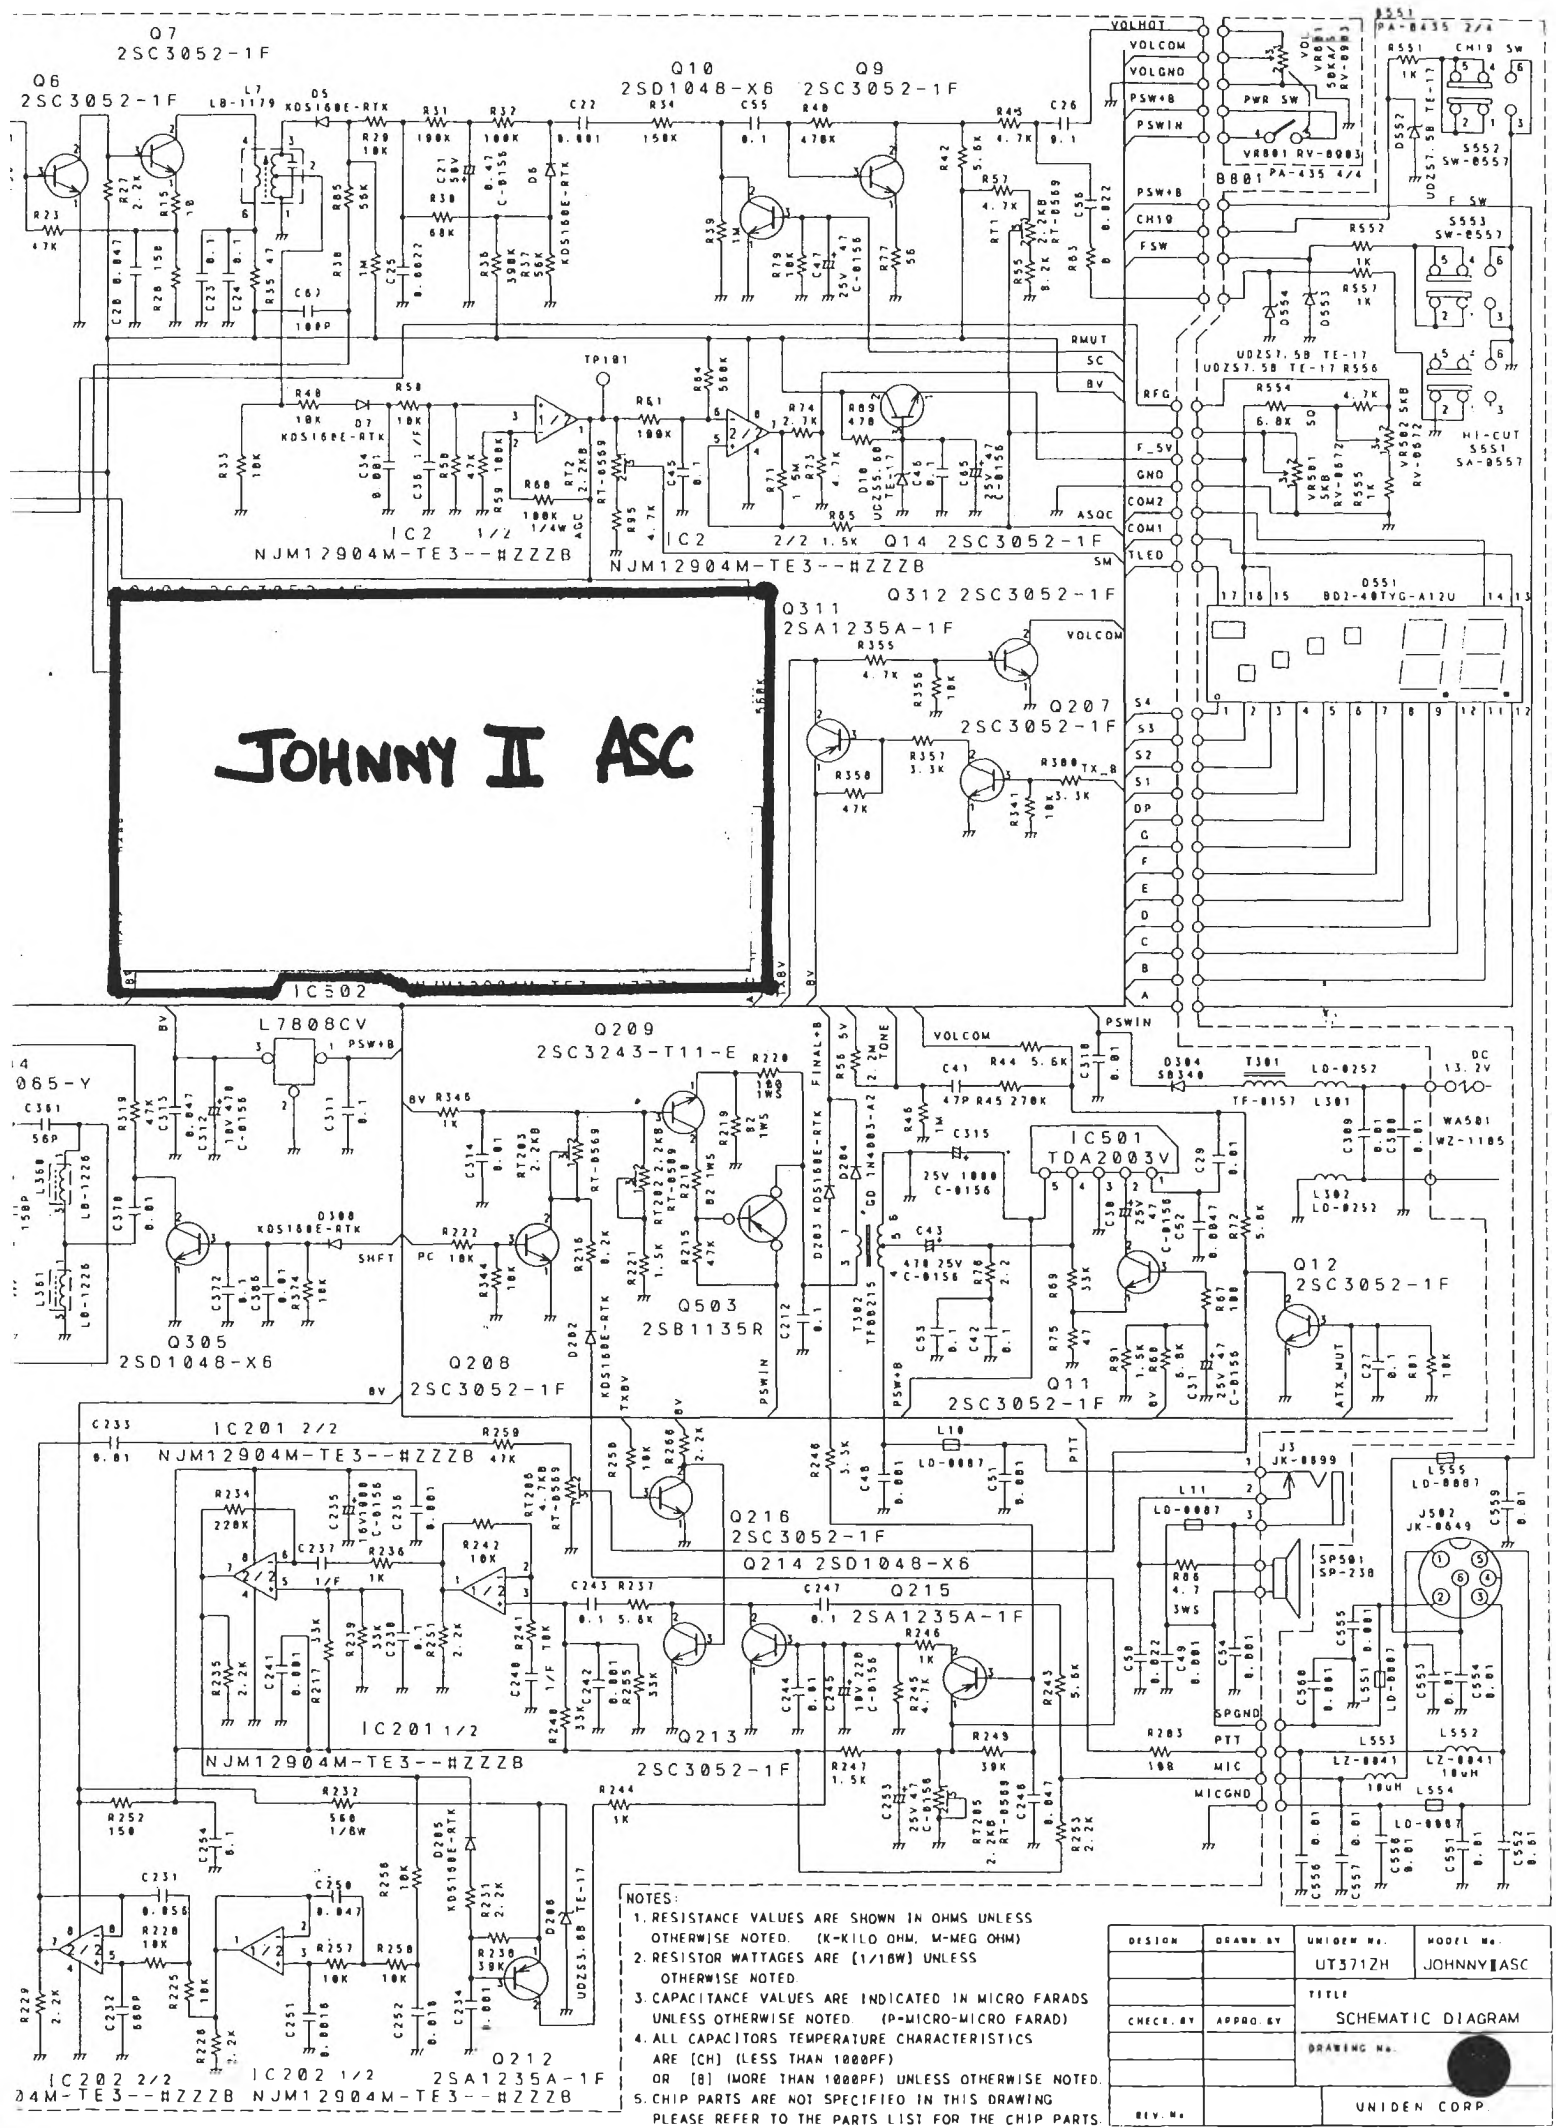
Q7
2SC3052-1F
Q6
2SC3052-1F
L7
L8-1179
D5
KDS160E-RTK
Q10
2SD1048-X6
Q9
2SC3052-1F
R23
47K
R27 2.2K
R15 10
R31 100K
R32 100K
C22 0.001
R34 150K
C55 0.1
R40 470K
R45 4.7K
C26 0.1
R20 10K
R85 56K
C21 50V 1
0.47 C-0156
D6 KDS160E-RTK
R30 68K
R36 390K
R37 56K
R39 1M
R79 10K
C47 25V 47 C-0156
R77 56
R42 5.6K
R57 4.7K
RT1 2.2KB RT-0569
C56 0.022
R55 8.2K
R63 0
C28 0.047
R28 150
C23 0.1
C24 0.1
R35 47
R38 1M
C25 0.0022
C67 100P
TP101
R48 10K
D7 KDS160E-RTK
R50 10K
R33 10K
C34 0.001
C36 1/F
R58
R56 47K
R59 100K
R60 100K 1/4W AGC
RT2 2.2KB RT-0569
R61 100K
R84 560K
R95 4.7K
C45 0.1
R74 2.7K
R71 1
R72 5M
R73 4.7K
R89 470
D10 UDZ5.6B TE-17
C46 0.1
C65 25V 47 C-0156
R65 1.5K
IC2 1/2
NJM12904M-TE3--#ZZZB
IC2 2/2
NJM12904M-TE3--#ZZZB
Q14 2SC3052-1F
RMUT
SC
8V
RFG
F_5V
GND
COM2
COM1
TLED
SM
ASOC
VOLHOT
VOLCOM
VOLGND
PSW+B
PSWIN
PSW+B
CH19
FSW
VR801 RV-0903
VOL VR801 50KA RV-0903
PWR SW
B801 PA-435 4/4
B551 PA-0435 2/4
R551 1K
CH19 SW
D552 UDZ57.5B TE-17
S552 SW-0557
F SW
R552 1K
S553 SW-0557
R557 1K
D554
D553
UDZ57.5B TE-17
UDZ57.5B TE-17 R556
R554 6.8K
SQ
4.7K
VR502 5KB RV-0672
VR501 5KB RV-0672
R555 1K
HI-CUT
S551
SA-0557
D551
BD2-40TYG-A12U
17 18 15 14 13
1 2 3 4 5 6 7 8 9 12 11 12
Q311
2SA1235A-1F
Q312 2SC3052-1F
VOLCOM
R355 4.7K
R356 10K
Q207
2SC3052-1F
R357 3.3K
R358 47K
R341 10K
R380 3.3K
TX_B
S4
S3
S2
S1
DP
G
F
E
D
C
B
A
JOHNNY II ASC
IC502
8V
L7808CV
PSW+B
C313 0.047
C312 16V 470 C-0156
C311 0.1
R319 47K
C361 56P
L360 L8-1226
150P
L361 L8-1226
C370 0.01
D308 KDS160E-RTK
SHFT
C372 0.1
C366 0.01
R374 10K
Q305
2SD1048-X6
Q209
2SC3243-T11-E
8V R346 1K
C314 0.01
RT203 2.2KB
RT-0569
R220 100 1W5
R219 82 1W5
RT202 2.2KB RT-0569
R218 82 1W5
PC R222 10K
R344 10K
R216 8.2K
R221 1.5K
R215 47K
Q503
2SB1135R
C212 0.1
PSWIN
D202 KDS160E-RTK
TXBV
Q208
2SC3052-1F
FINAL+B
D203 KDS160E-RTK
R56 5V
2.2M TONE
D204 1N4003-A2
VOLCOM
C41 47P
R44 5.6K
R45 270K
C310 0.01
PSWIN
D304 SB340
T301 TF-0157
LD-0252 L301
DC 13.2V
WA501 WZ-1185
R46 1M
C315 25V 1000 C-0156
IC501
TDA2003V
C29 0.01
C309 0.01
C308 0.01
L302 LD-0252
T302 TF00215
GD
C43 470 25V C-0156
R70 2.2
C53 0.1
C42 0.1
C30 25V 47 C-0156
C52 0.0047
R72 6.8K
R69 33K
R75 47
R67 100
Q12
2SC3052-1F
R91 1.5K
R68 6.8K
C31 25V 47 C-0156
8V
Q11
2SC3052-1F
ATX_MUT
C27 0.1
R81 10K
PSW+B
C233 0.01
IC201 2/2
NJM12904M-TE3--#ZZZB
R259 47K
RT205 4.7KB RT-0569
R250 10K
R266 2.2K
8V
R248 3.3K
C48 0.001
L10 LD-0087
C51 0.001
PTT
J3 JK-0899
R234 220K
C235 16V100 C-0156
C236 0.001
C237 1/F
R236 1K
R242 10K
Q216
2SC3052-1F
Q214 2SD1048-X6
L11 LD-0087
R66 4.7 3W5
SP501 SP-230
L555 LD-0087
J502 JK-0649
C559 0.01
C243 R237 0.1 5.6K
C247 0.1
Q215
2SA1235A-1F
R246 1K
R239 33K
C238 0.1
R251 2.2K
R241 10K
C240 1/F
C242 0.001
R255 33K
C244 0.01
C245 10V 220 C-0156
R245 4.7K
R243 5.6K
C50 0.022
C49 0.001
C54 0.001
C555 0.001
C560 0.001
L551 LD-0087
C553 0.01
C554 0.01
R235 2.2K
C241 0.001
R217 33K
R240 33K
IC201 1/2
Q213
NJM12904M-TE3--#ZZZB
2SC3052-1F
R249 39K
SPGND
R203 100
PTT
MIC
MICGND
L553
L552
LZ-0041 10uH
LZ-0041 10uH
L554 LD-0087
R247 1.5K
C253 25V 47 C-0156
RT205 2.2KB RT-0569
C246 0.047
R253 2.2K
R252 150
R232 560 1/8W
C254 0.1
R244 1K
C556 0.01
C557 0.01
C558 0.01
C551 0.01
C552 0.01
C231 0.056
R228 10K
C250 0.047
R256 10K
D205 KDS160E-RTK
R231 2.2K
D206 UDZ53.6B TE-17
R230 39K
R257 10K
R258 10K
R229 2.2K
C232 560P
R225 10K
R226 2.2K
C251 0.0016
C252 0.018
C234 0.001
IC202 2/2
04M-TE3--#ZZZB
IC202 1/2
NJM12904M-TE3--#ZZZB
Q212
2SA1235A-1F
NOTES:
1. RESISTANCE VALUES ARE SHOWN IN OHMS UNLESS OTHERWISE NOTED. (K-KILO OHM, M-MEG OHM)
2. RESISTOR WATTAGES ARE (1/10W) UNLESS OTHERWISE NOTED.
3. CAPACITANCE VALUES ARE INDICATED IN MICRO FARADS UNLESS OTHERWISE NOTED. (P-MICRO-MICRO FARAD)
4. ALL CAPACITORS TEMPERATURE CHARACTERISTICS ARE [CH] (LESS THAN 1000PF) OR [B] (MORE THAN 1000PF) UNLESS OTHERWISE NOTED.
5. CHIP PARTS ARE NOT SPECIFIED IN THIS DRAWING PLEASE REFER TO THE PARTS LIST FOR THE CHIP PARTS.

| DESIGN | DRAWN BY | UNIDEN No. | MODEL No. |
|---|---|---|---|
| | | UT371ZH | JOHNNYIIASC |
| CHECK BY | APPRO. BY | TITLE SCHEMATIC DIAGRAM | |
| | | DRAWING No. | |
| REV. No. | | UNIDEN CORP. | |